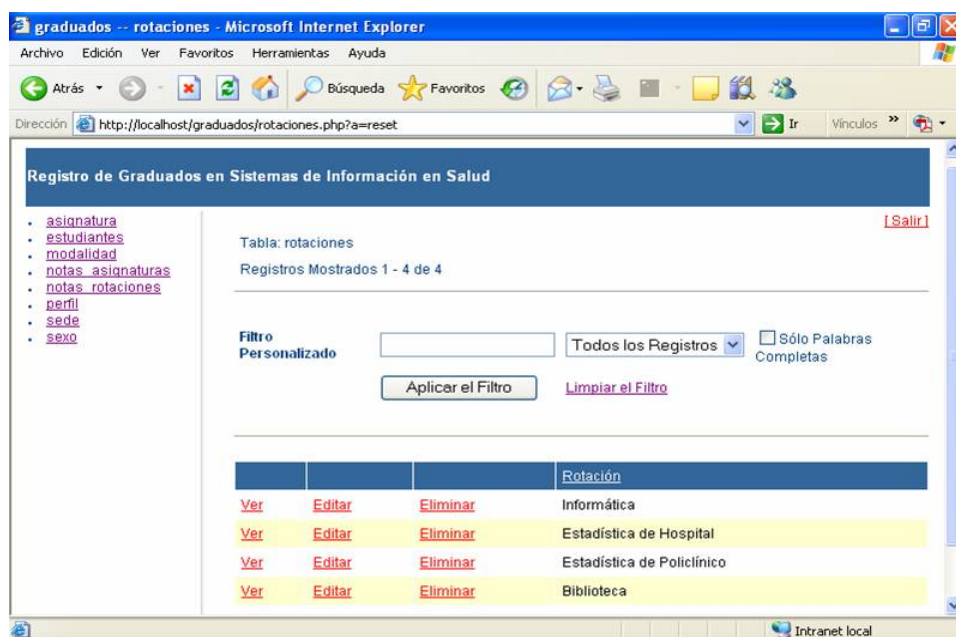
graduados -- rotaciones - Microsoft Internet Explorer

Archivo Edición Ver Favoritos Herramientas Ayuda

Atrás Búsqueda Favoritos

Dirección http://localhost/graduados/rotaciones.php?a=reset Ir Vínculos

Registro de Graduados en Sistemas de Información en Salud

- asignatura
- estudiantes
- modalidad
- notas_asignaturas
- notas_rotaciones
- perfil
- sede
- sexo

[Salir]

Tabla: rotaciones

Registros Mostrados 1 - 4 de 4

Filtro Personalizado Todos los Registros Sólo Palabras Completas

Aplicar el Filtro Limpiar el Filtro

| | | | Rotación |
|---|---|---|---|
| Ver | Editar | Eliminar | Informática |
| Ver | Editar | Eliminar | Estadística de Hospital |
| Ver | Editar | Eliminar | Estadística de Policlínico |
| Ver | Editar | Eliminar | Biblioteca |

Intranet local